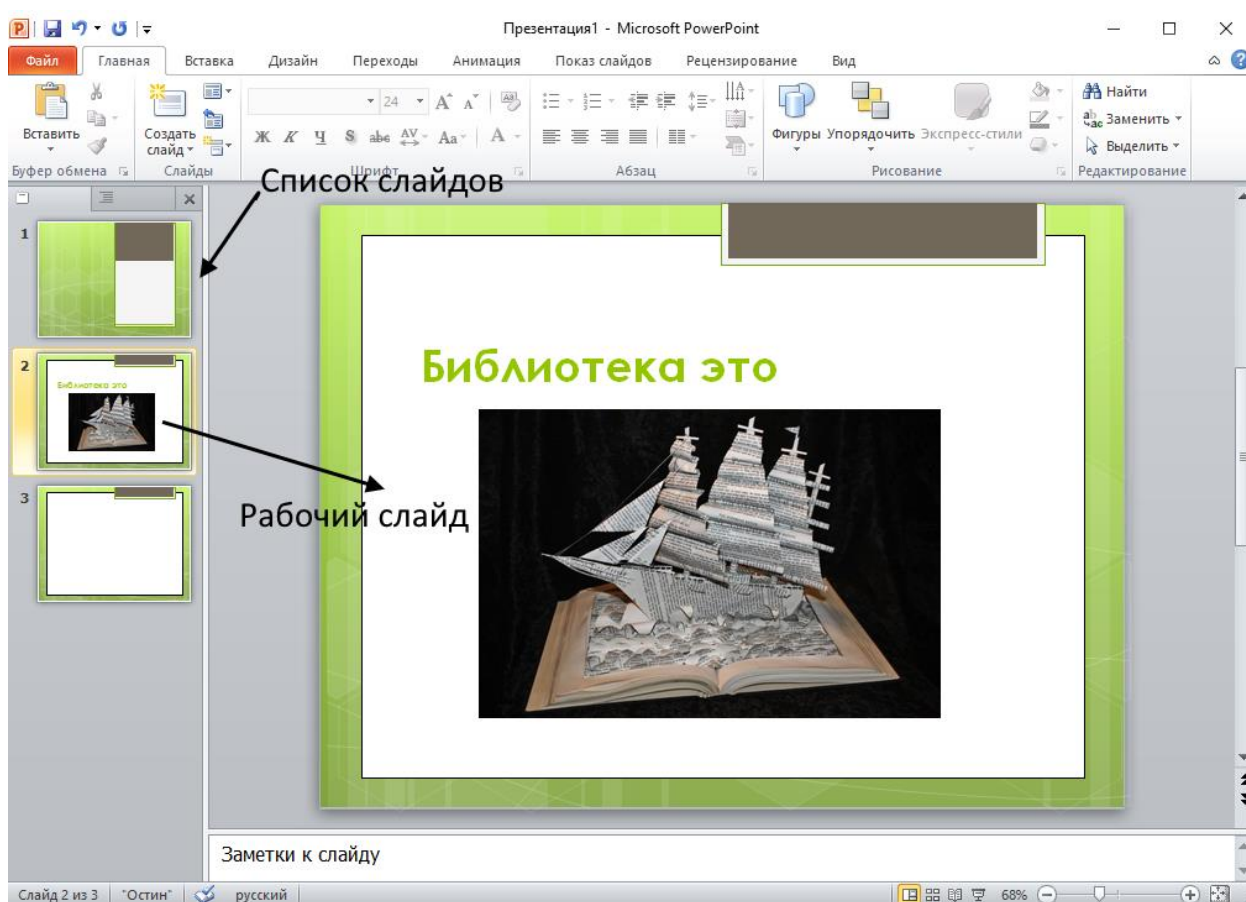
Презентация1 - Microsoft PowerPoint

Файл Главная Вставка Дизайн Переходы Анимация Показ слайдов Рецензирование Вид

Вставить
Создать слайд
24
Ж К Ч S abc AV Aa A
Фигуры Упорядочить Экспресс-стили
Найти
Заменить
Выделить
Буфер обмена Слайды Шрифт Абзац Рисование Редактирование

Список слайдов

1
2
Библиотека это
3

Библиотека это

Рабочий слайд

Заметки к слайду

Слайд 2 из 3 "Остин" русский 68%